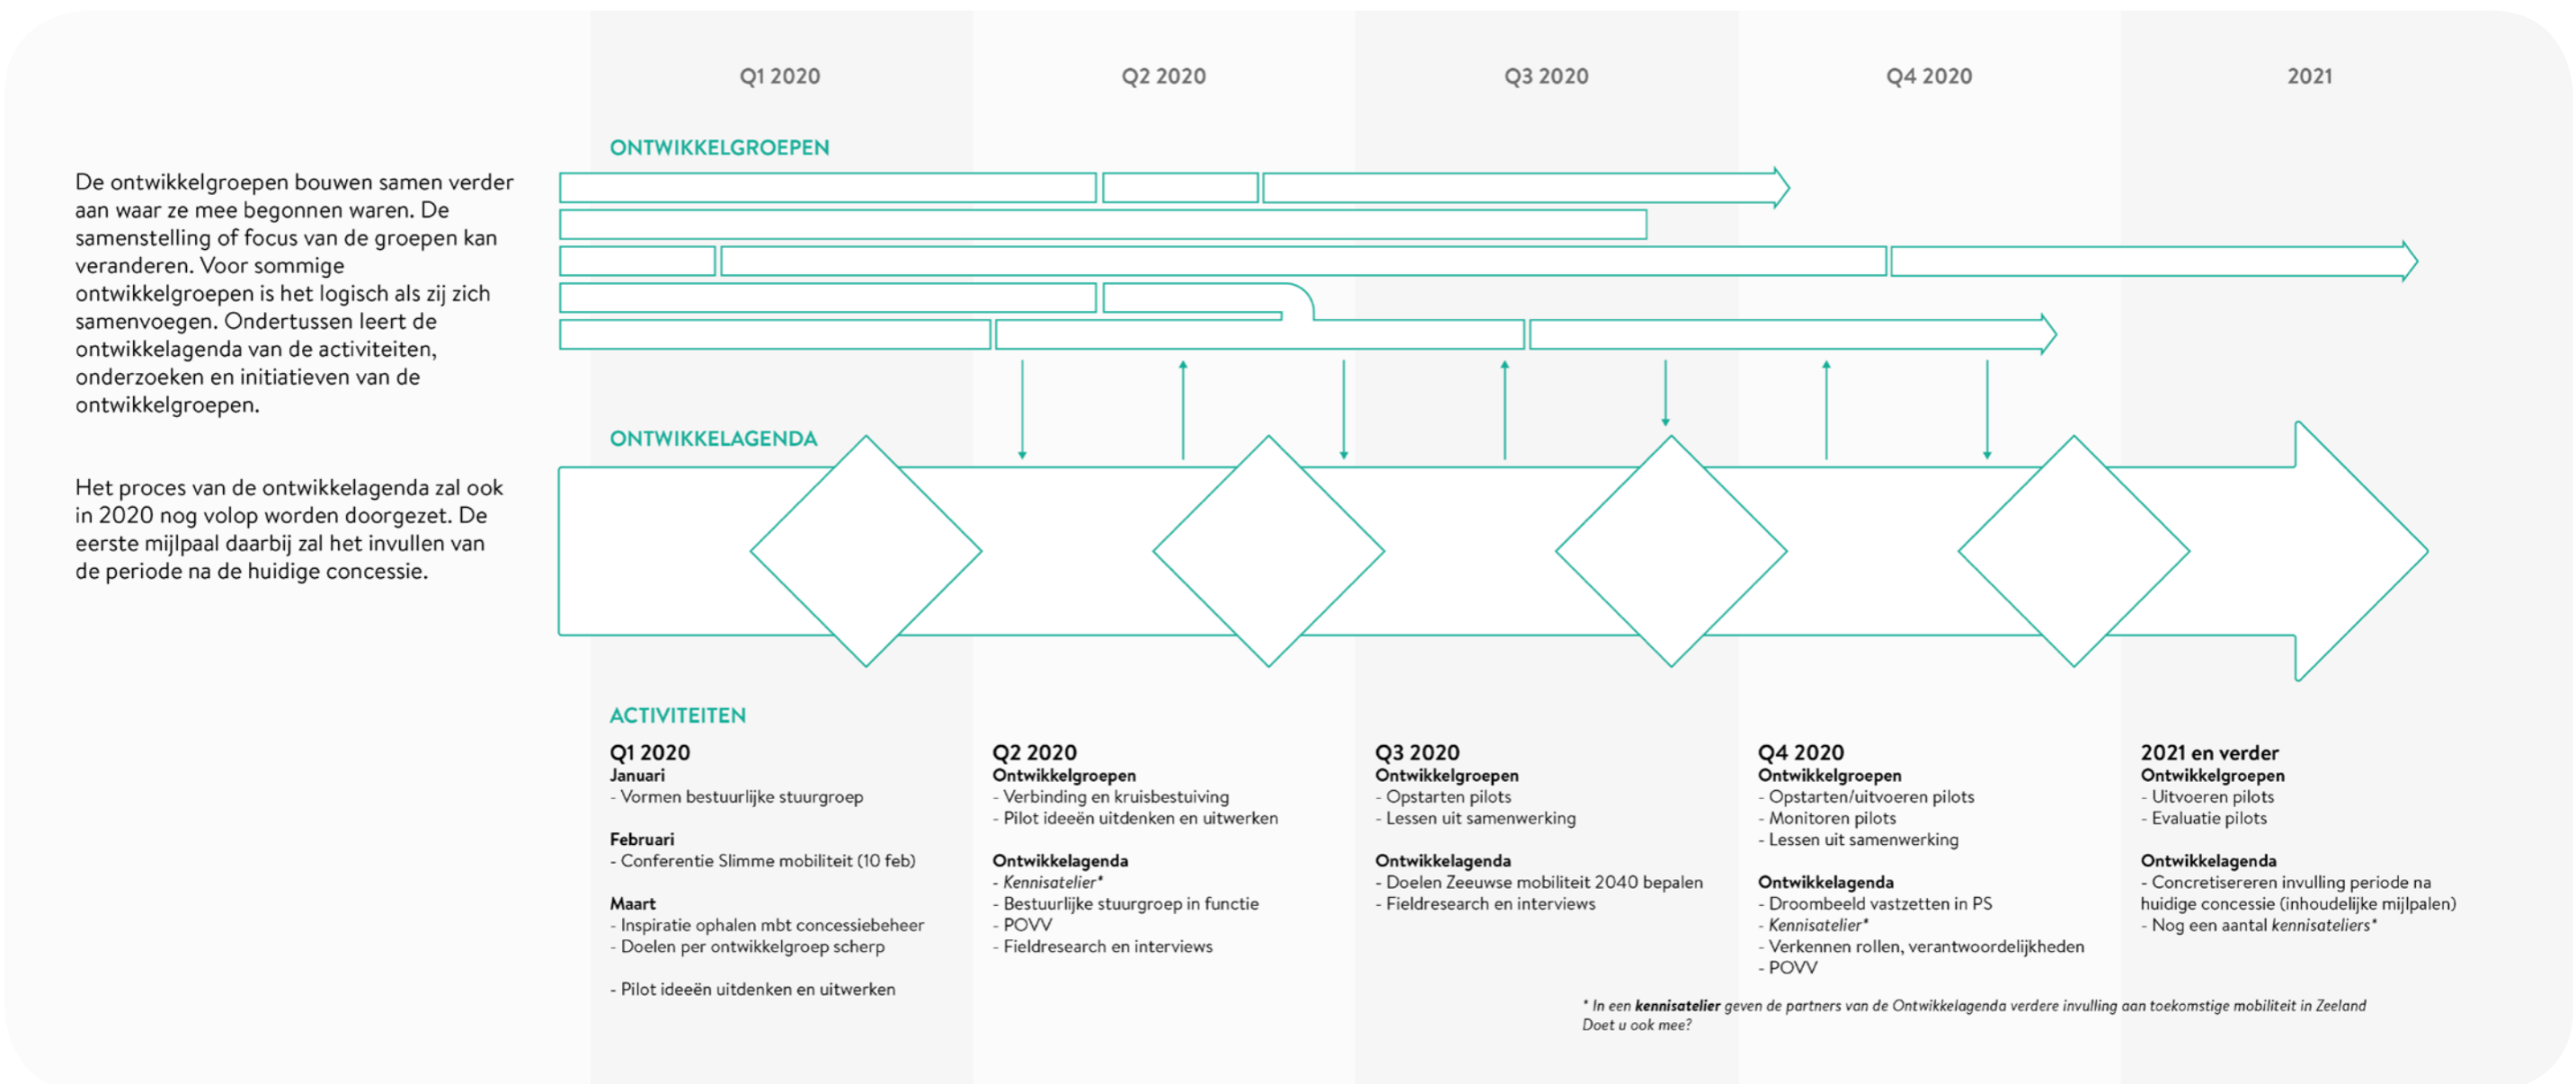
Q1 2020

Q2 2020

Q3 2020

Q4 2020

2021

ONTWIKKELGROEPEN

De ontwikkelgroepen bouwen samen verder aan waar ze mee begonnen waren. De samenstelling of focus van de groepen kan veranderen. Voor sommige ontwikkelgroepen is het logisch als zij zich samenvoegen. Ondertussen leert de ontwikkelagenda van de activiteiten, onderzoeken en initiatieven van de ontwikkelgroepen.

ONTWIKKELAGENDA

Het proces van de ontwikkelagenda zal ook in 2020 nog volop worden doorgezet. De eerste mijlpaal daarbij zal het invullen van de periode na de huidige concessie.

ACTIVITEITEN

Q1 2020
Januari
- Vormen bestuurlijke stuurgroep

Februari
- Conferentie Slimme mobiliteit (10 feb)

Maart
- Inspiratie ophalen mbt concessiebeheer
- Doelen per ontwikkelgroep scherp

- Pilot ideeën uitdenken en uitwerken

Q2 2020
Ontwikkelgroepen
- Verbinding en kruisbestuiving
- Pilot ideeën uitdenken en uitwerken

Ontwikkelagenda
- Kennisatelier*
- Bestuurlijke stuurgroep in functie
- POVV
- Fieldresearch en interviews

Q3 2020
Ontwikkelgroepen
- Opstarten pilots
- Lessen uit samenwerking

Ontwikkelagenda
- Doelen Zeeuwse mobiliteit 2040 bepalen
- Fieldresearch en interviews

Q4 2020
Ontwikkelgroepen
- Opstarten/uitvoeren pilots
- Monitoren pilots
- Lessen uit samenwerking

Ontwikkelagenda
- Droombeeld vastzetten in PS
- Kennisatelier*
- Verkennen rollen, verantwoordelijkheden
- POVV

2021 en verder
Ontwikkelgroepen
- Uitvoeren pilots
- Evaluatie pilots

Ontwikkelagenda
- Concretisereren invulling periode na huidige concessie (inhoudelijke mijlpalen)
- Nog een aantal kennisateliers*

* In een kennisatelier geven de partners van de Ontwikkelagenda verdere invulling aan toekomstige mobiliteit in Zeeland
Doet u ook mee?